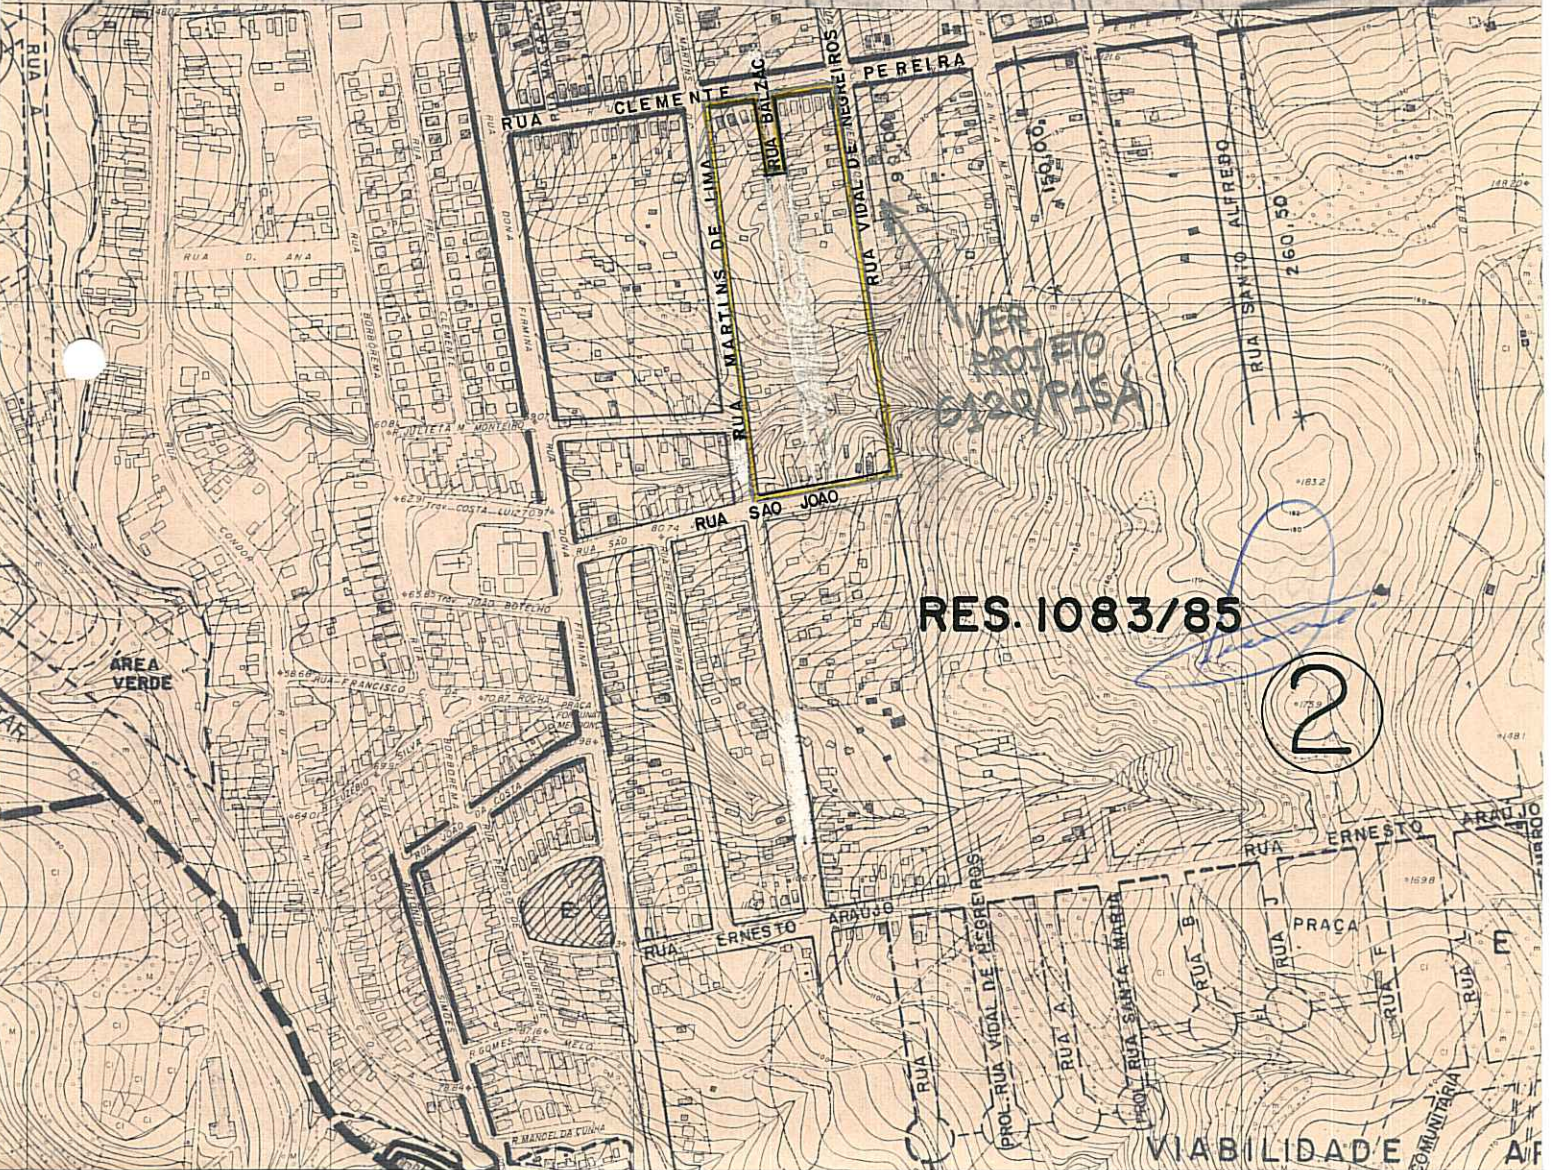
RUA CLEMENTE PEREIRA

RUA BALZAC

RUA VIDAL DE NEGREIROS

RUA MARTINS DE LIMA

150,00

RUA SANTO ALFREDO

260,50

VER PROJETO 6120/P15A

RUA D. ANA

RUA SÃO JOÃO

RES. 1083/85

2

AREA VERDE

RUA FRANCISCO

RUA ERNESTO ARAUJO

RUA ERNESTO ARAUJO

PROL. RUA VIDAL DE NEGREIROS

RUA A

PROL. RUA SANTA MARIA

RUA B

RUA J

PRAÇA

RUA F

RUA L

E

RUA

R. MANOELA DA CUNHA

GOMES DE MELO

COMUNITARIA

VIABILIDADE AR